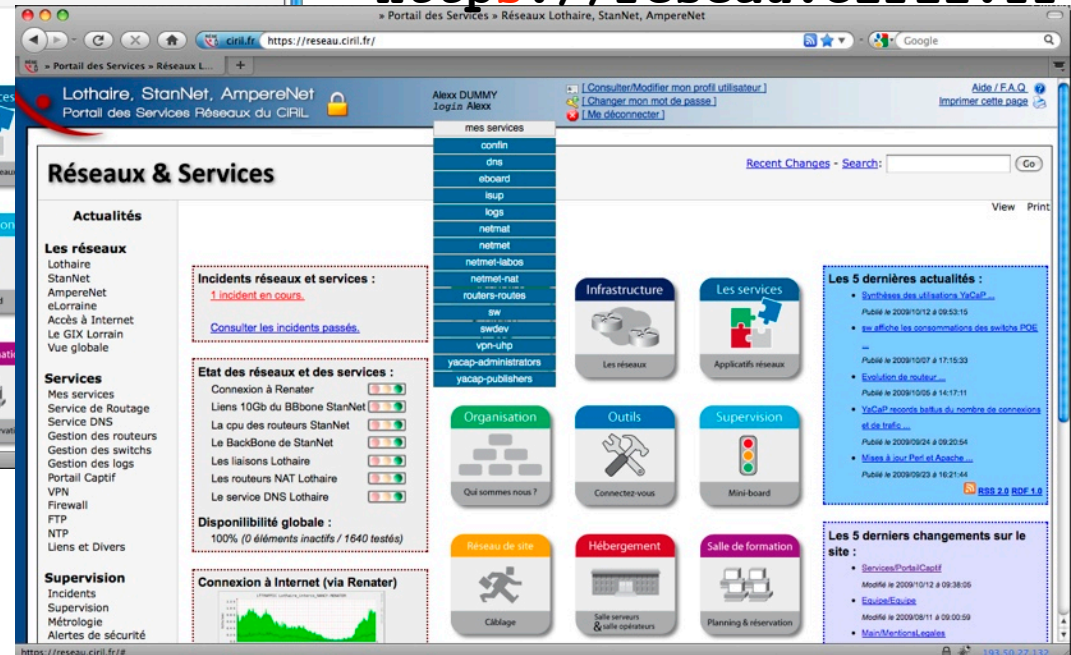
» Portail des Services » Réseaux Lothaire, StanNet, AmpereNet

ciril.fr https://reseau.ciril.fr/

Google

» Portail des Services » Réseaux L...

Lothaire, StanNet, AmpereNet
Portail des Services Réseaux du CIRIL

Alexx DUMMY
login Alexx

[ Consulter/Modifier mon profil utilisateur ]
[ Changer mon mot de passe ]
[ Me déconnecter ]

Aide / F.A.Q.
Imprimer cette page

mes services
confin
dns
eboard
isup
logs
netmat
netmet
netmet-labos
netmet-nat
routers-routes
sw
swdev
vpn-uhp
yacap-administrators
yacap-publishers

Réseaux & Services

Recent Changes - Search: Go

View Print

Actualités

Les réseaux
Lothaire
StanNet
AmpereNet
eLorraine
Accès à Internet
Le GIX Lorrain
Vue globale

Services
Mes services
Service de Routage
Service DNS
Gestion des routeurs
Gestion des switchs
Gestion des logs
Portail Captif
VPN
Firewall
FTP
NTP
Liens et Divers

Supervision
Incidents
Supervision
Métrologie
Alertes de sécurité

Incidents réseaux et services :
1 incident en cours.
Consulter les incidents passés.

Etat des réseaux et des services :
Connexion à Renater
Liens 10Gb du BBbone StanNet
La cpu des routeurs StanNet
Le BackBone de StanNet
Les liaisons Lothaire
Les routeurs NAT Lothaire
Le service DNS Lothaire

Disponibilité globale :
100% (0 éléments inactifs / 1640 testés)

Connexion à Internet (via Renater)

Infrastructure
Les réseaux

Les services
Applicatifs réseaux

Organisation
Qui sommes nous ?

Outils
Connectez-vous

Supervision
Mini-board

Réseau de site
Câblage

Hébergement
Salle serveurs & salle opérateurs

Salle de formation
Planning & réservation

Les 5 dernières actualités :
• Synthèses des utilisations YaCaP ...
Publié le 2009/10/12 à 09:53:15
• sw affiche les consommations des switchs POE ...
Publié le 2009/10/07 à 17:15:33
• Evolution de routeur ...
Publié le 2009/10/05 à 14:17:11
• YaCaP records battus du nombre de connexions et de trafic ...
Publié le 2009/09/24 à 09:20:54
• Mises à jour Perl et Apache ...
Publié le 2009/09/23 à 16:21:44
RSS 2.0 RDF 1.0

Les 5 derniers changements sur le site :
• Services/PortailCaptif
Modifié le 2009/10/12 à 09:38:05
• Equipe/Equipe
Modifié le 2009/08/11 à 09:00:59
• Main/MentionsLegales

https://reseau.ciril.fr/#
193.50.27.132